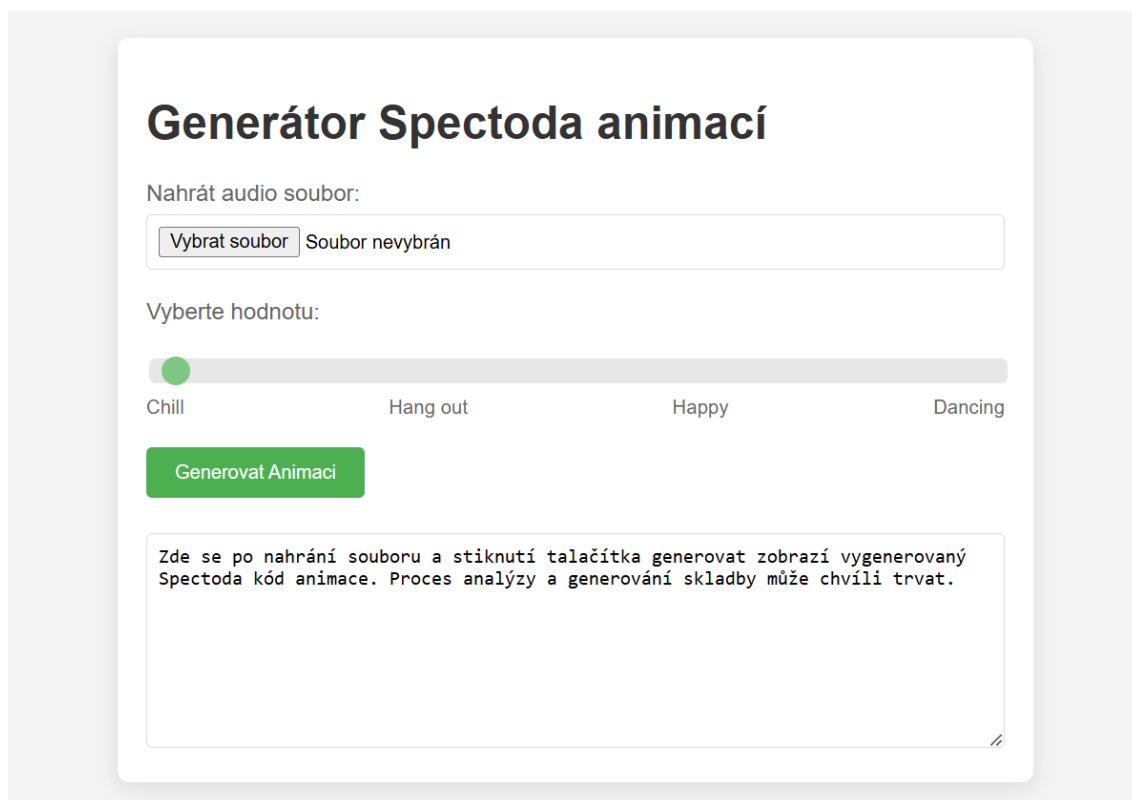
Generátor Spectoda animací

Nahrát audio soubor:

Vybrat soubor Soubor nevybrán

Vyberte hodnotu:

Chill Hang out Happy Dancing

Generovat Animaci

Zde se po nahrání souboru a stiknutí talačítka generovat zobrazí vygenerovaný Spectoda kód animace. Proces analýzy a generování skladby může chvíli trvat.